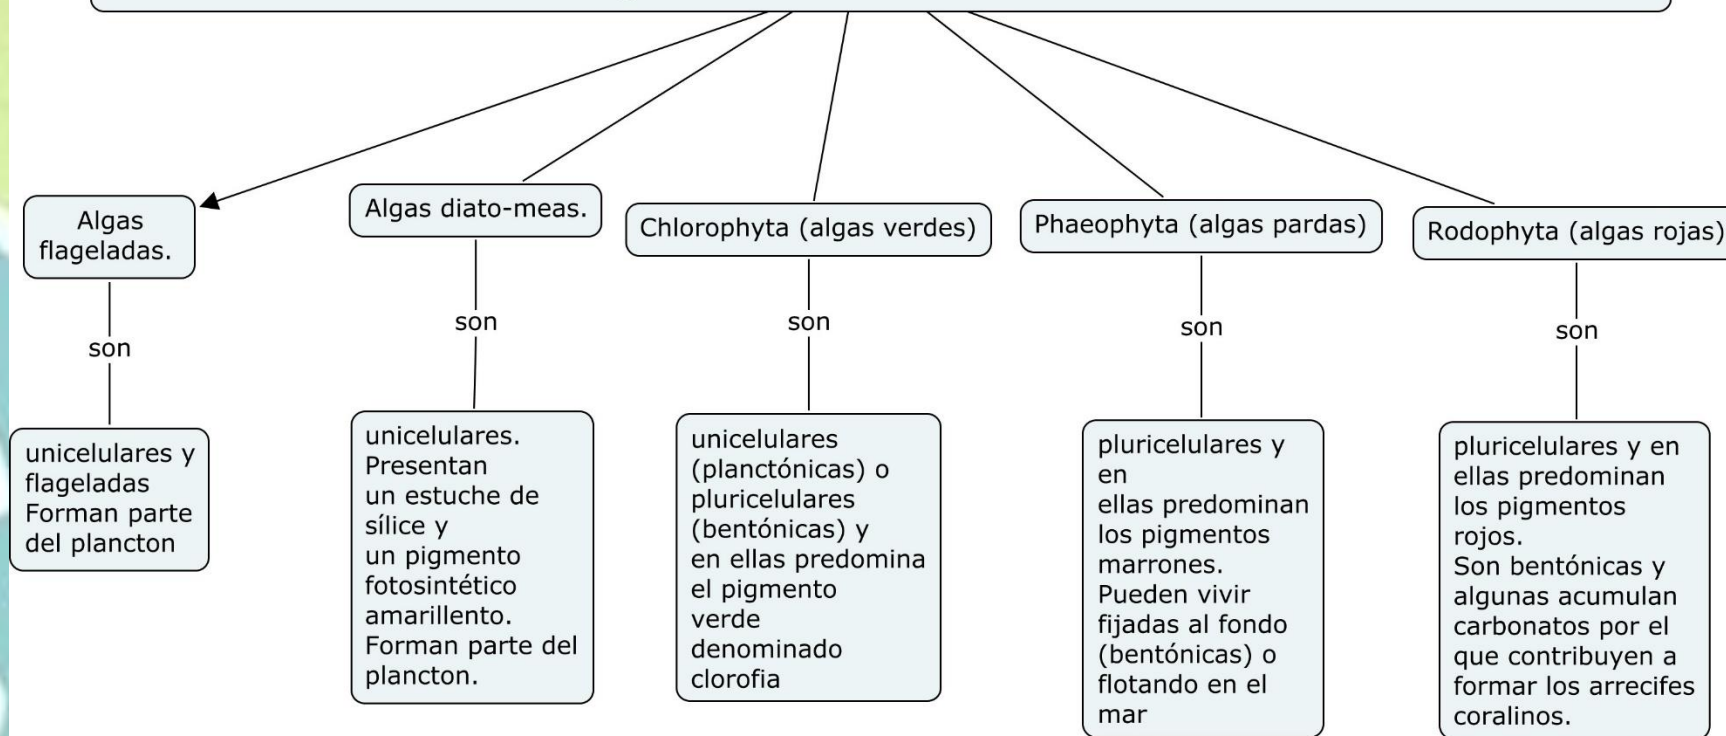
Algas flageladas.

son

unicelulares y flageladas Forman parte del plancton

Algas diato-meas.

son

unicelulares. Presentan un estuche de sílice y un pigmento fotosintético amarillento. Forman parte del plancton.

Chlorophyta (algas verdes)

son

unicelulares (planctónicas) o pluricelulares (bentónicas) y en ellas predomina el pigmento verde denominado clorofia

Phaeophyta (algas pardas)

son

pluricelulares y en ellas predominan los pigmentos marrones. Pueden vivir fijadas al fondo (bentónicas) o flotando en el mar

Rodophyta (algas rojas)

son

pluricelulares y en ellas predominan los pigmentos rojos. Son bentónicas y algunas acumulan carbonatos por el que contribuyen a formar los arrecifes coralinos.